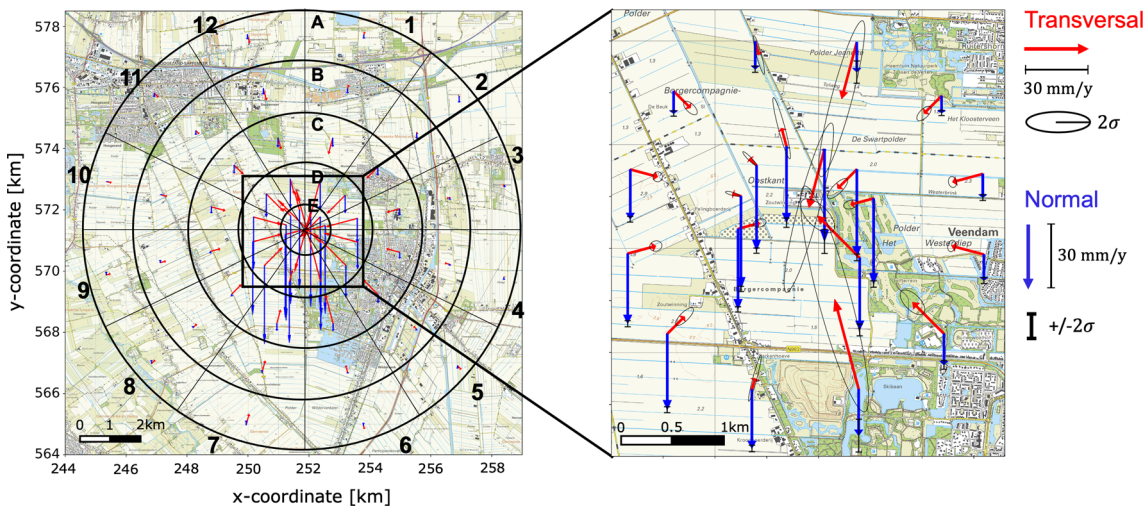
578
576
574
572
570
568
566
564
y-coordinate [km]
244 246 248 250 252 254 256 258
x-coordinate [km]
A B C D E
1 2 3 4 5 6 7 8 9 10 11 12
0 1 2km

Polder
Bergercompagnie-
Polder Jeannette
Het Kloosterveen
De Swartpolder
Oostkant
Polder
Het
Veendam
Westerdiep
Bergercompagnie
Zoutwinning
Stribeek
0 0.5 1km

Transversal
30 mm/y
$2\sigma$
Normal
30 mm/y
+/-$2\sigma$